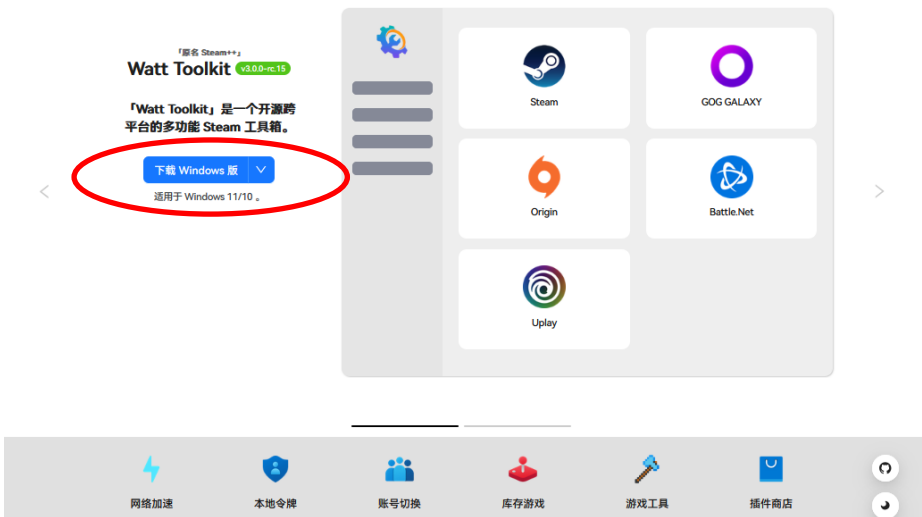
「原名 Steam++」
Watt Toolkit v3.0.0-rc.15

「Watt Toolkit」是一个开源跨平台的多功能 Steam 工具箱。

下载 Windows 版

适用于 Windows 11/10 。

Steam

GOG GALAXY

Origin

Battle.Net

Uplay

网络加速

本地令牌

账号切换

库存游戏

游戏工具

插件商店